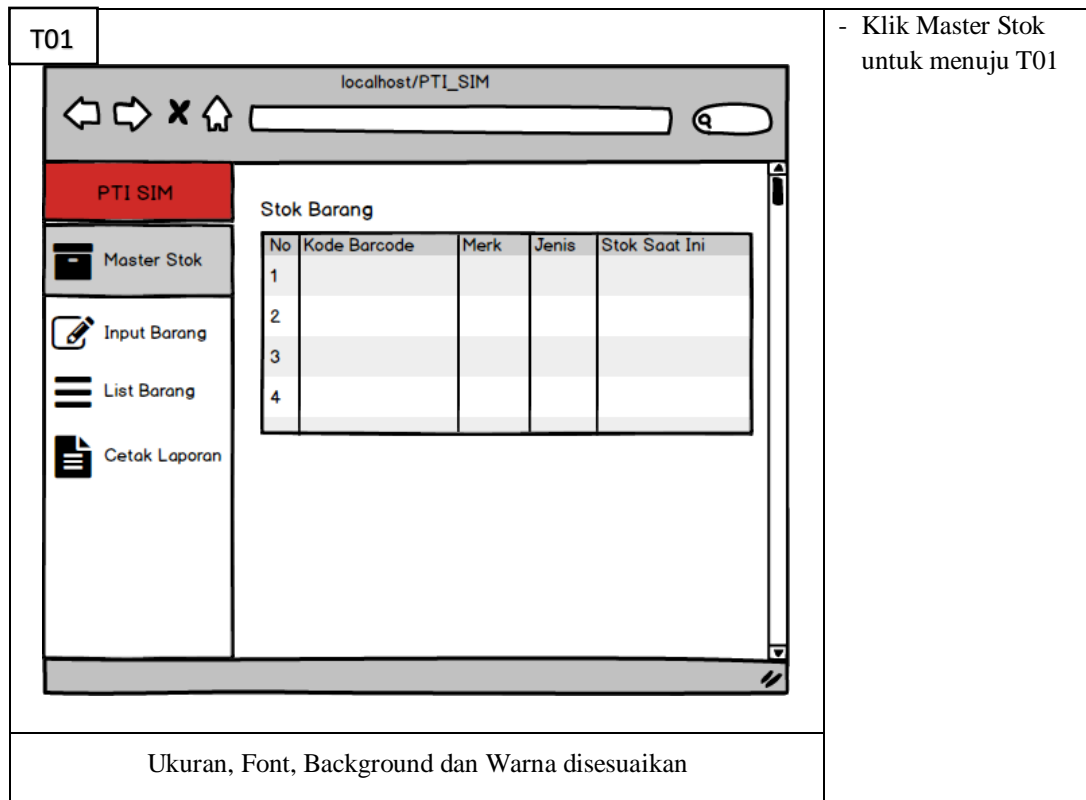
T01

localhost/PTI_SIM

PTI SIM

Master Stok

Input Barang

List Barang

Cetak Laporan

Stok Barang

| No | Kode Barcode | Merk | Jenis | Stok Saat Ini |
|---|---|---|---|---|
| 1 | | | | |
| 2 | | | | |
| 3 | | | | |
| 4 | | | | |

Ukuran, Font, Background dan Warna disesuaikan

- Klik Master Stok untuk menuju T01